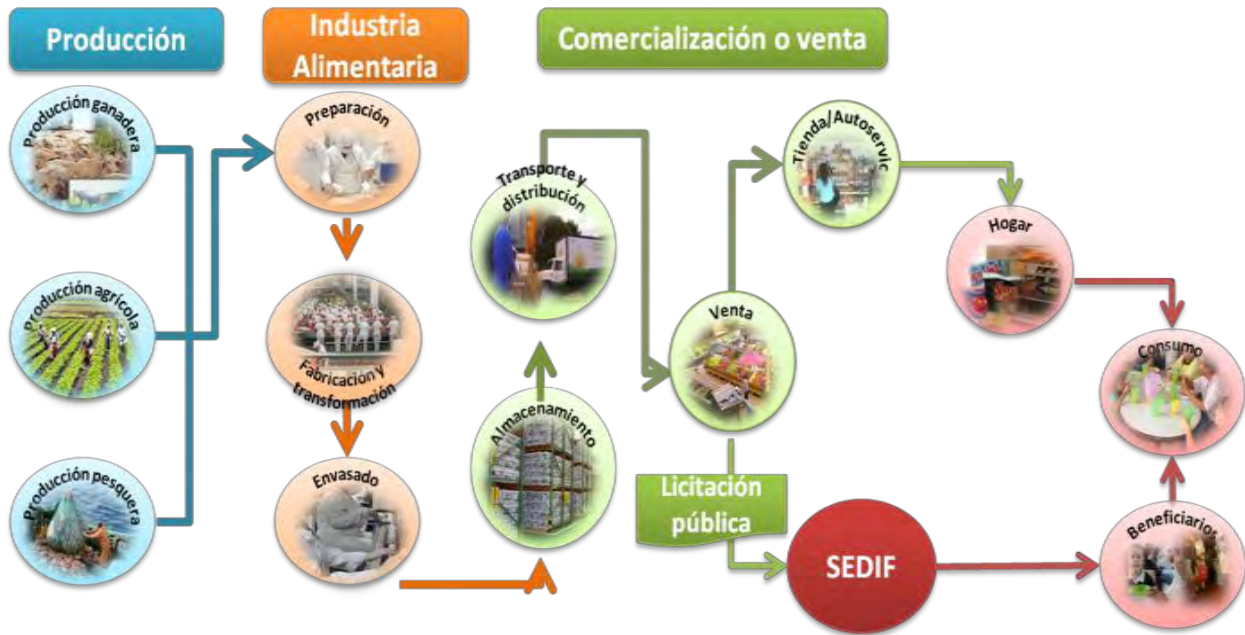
Producción

Industria Alimentaria

Comercialización o venta

Producción ganadera

Producción agrícola

Producción pesquera

Preparación

Fabricacion y transformación

Envasado

Transporte y distribución

Almacenamiento

Venta

Licitación pública

SEDIF

Tienda/Autoservic

Hogar

Consumo

Beneficiarios